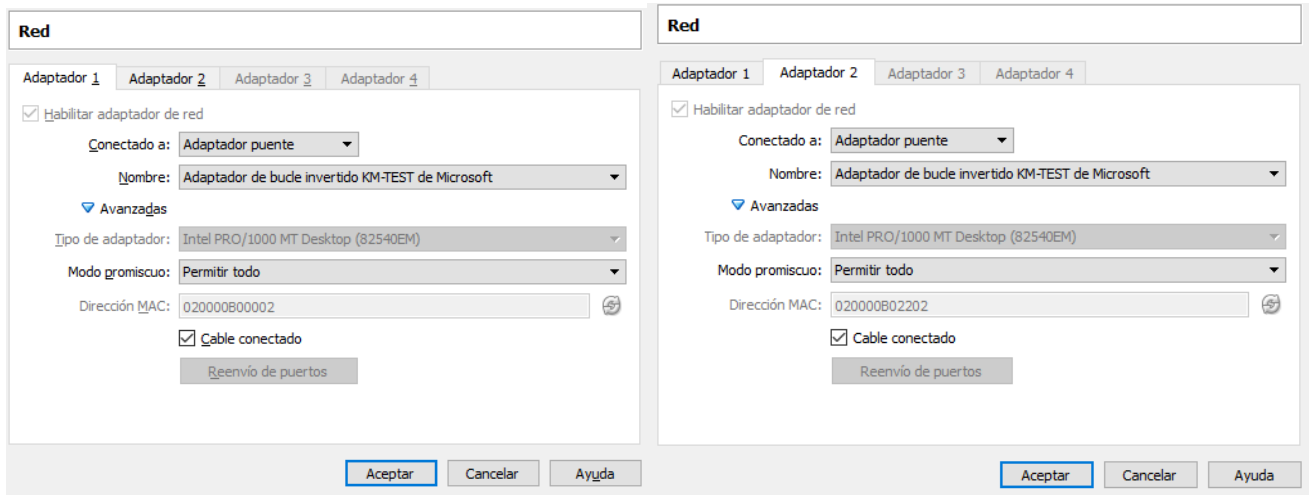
Red

Adaptador 1 | Adaptador 2 | Adaptador 3 | Adaptador 4

Habilitar adaptador de red

Conectado a: Adaptador puente

Nombre: Adaptador de bucle invertido KM-TEST de Microsoft

Avanzadas

Tipo de adaptador: Intel PRO/1000 MT Desktop (82540EM)

Modo promiscuo: Permitir todo

Dirección MAC: 020000B00002

Cable conectado

Reenvío de puertos

Aceptar | Cancelar | Ayuda

Red

Adaptador 1 | Adaptador 2 | Adaptador 3 | Adaptador 4

Habilitar adaptador de red

Conectado a: Adaptador puente

Nombre: Adaptador de bucle invertido KM-TEST de Microsoft

Avanzadas

Tipo de adaptador: Intel PRO/1000 MT Desktop (82540EM)

Modo promiscuo: Permitir todo

Dirección MAC: 020000B02202

Cable conectado

Reenvío de puertos

Aceptar | Cancelar | Ayuda